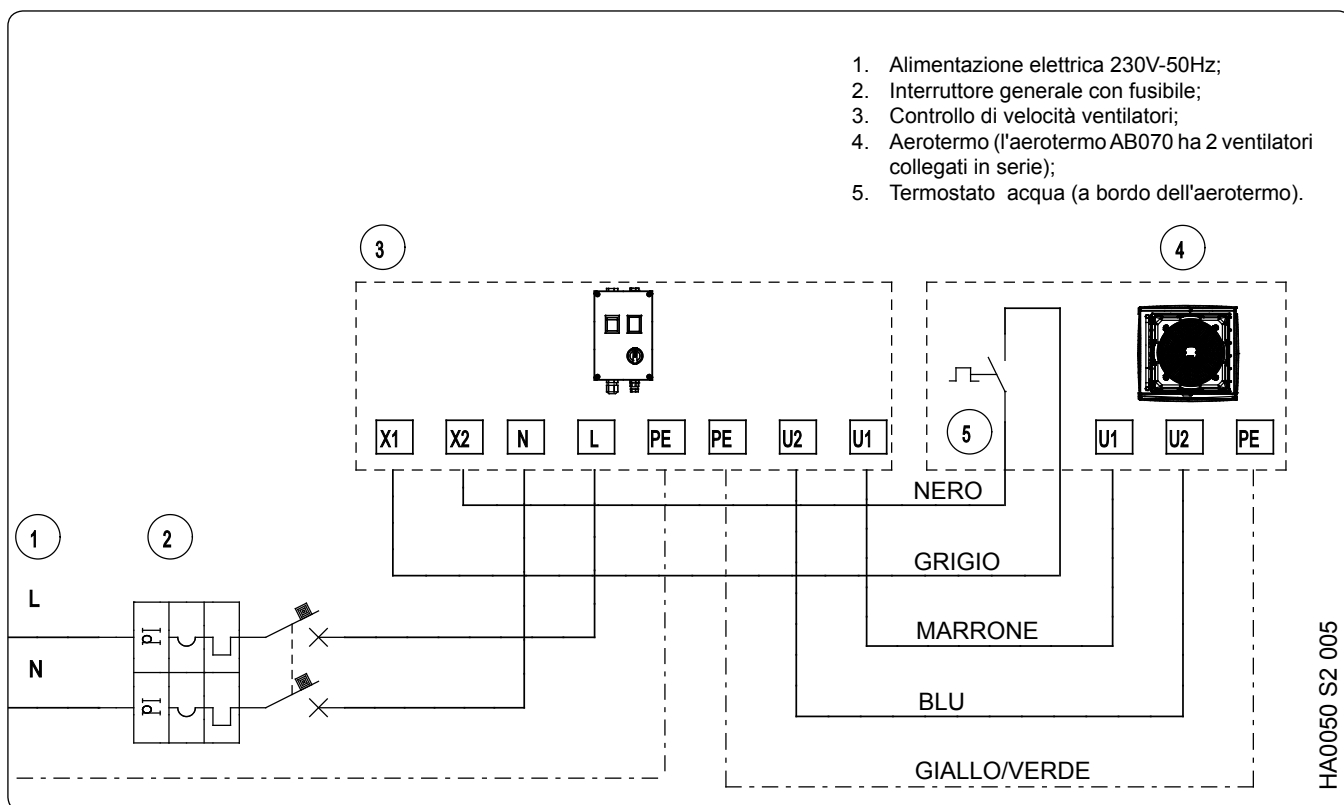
1. Alimentazione elettrica 230V-50Hz;
2. Interruttore generale con fusibile;
3. Controllo di velocità ventilatori;
4. Aerotermo (l'aerotermo AB070 ha 2 ventilatori collegati in serie);
5. Termostato acqua (a bordo dell'aerotermo).

3

4

X1 X2 N L PE PE U2 U1

5

U1 U2 PE

NERO

GRIGIO

MARRONE

BLU

GIALLO/VERDE

1

2

L

N

PI

PI

HA0050 S2 005